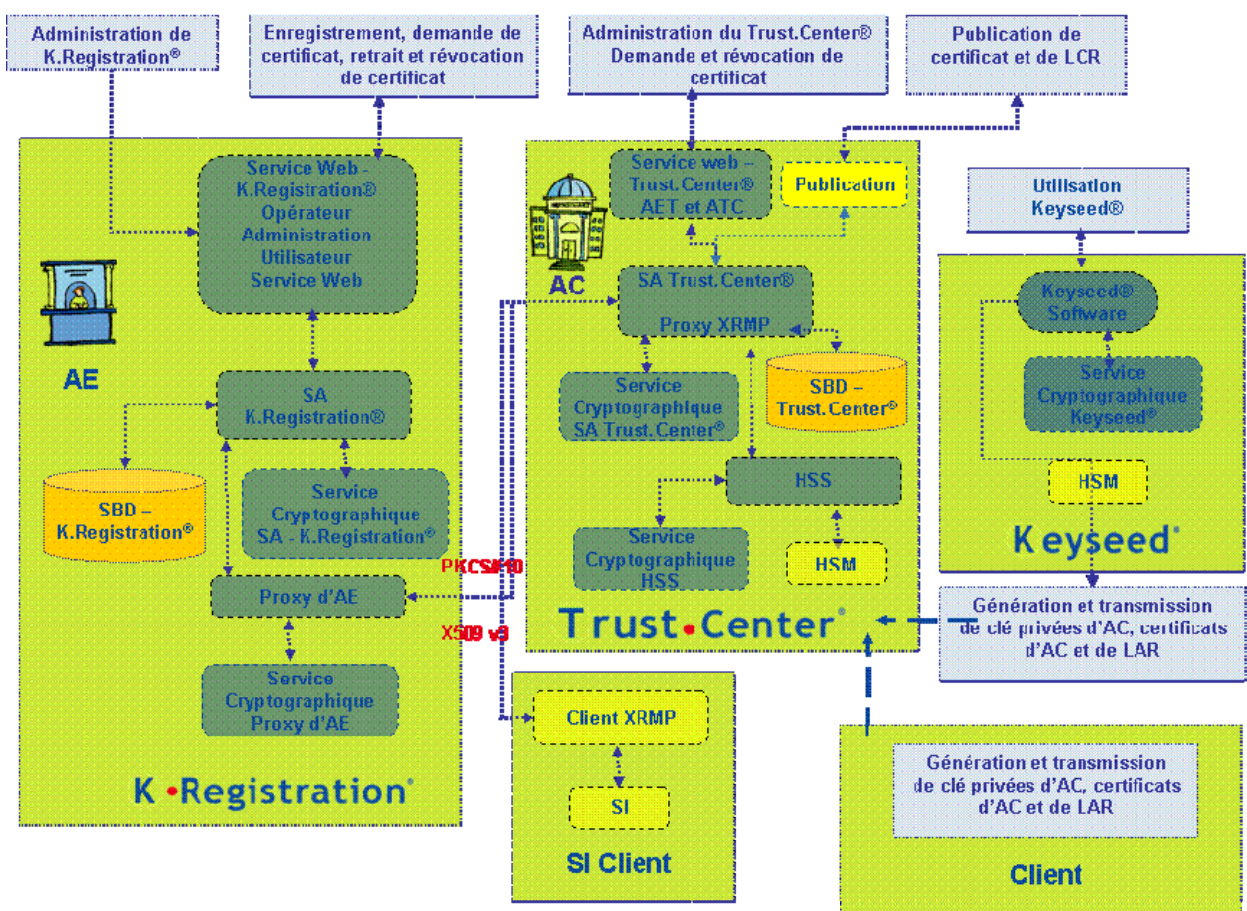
Administration de K.Registration®

Enregistrement, demande de certificat, retrait et révocation de certificat

Administration du Trust.Center® Demande et révocation de certificat

Publication de certificat et de LCR

Service Web - K.Registration® Opérateur Administration Utilisateur Service Web

AE

SA K.Registration®

SBD – K.Registration®

Service Cryptographique SA - K.Registration®

Proxy d'AE

Service Cryptographique Proxy d'AE

K•Registration®

PKCS#10

X509 v3

AC

Service web – Trust.Center® AET et ATC

Publication

SA Trust.Center®

Proxy XRMP

Service Cryptographique SA Trust.Center®

SBD – Trust.Center®

HSS

Service Cryptographique HSS

HSM

Trust•Center®

Utilisation Keyseed®

Keyseed® Software

Service Cryptographique Keyseed®

HSM

Keyseed®

Génération et transmission de clé privées d'AC, certificats d'AC et de LAR

Client XRMP

SI

SI Client

Génération et transmission de clé privées d'AC, certificats d'AC et de LAR

Client